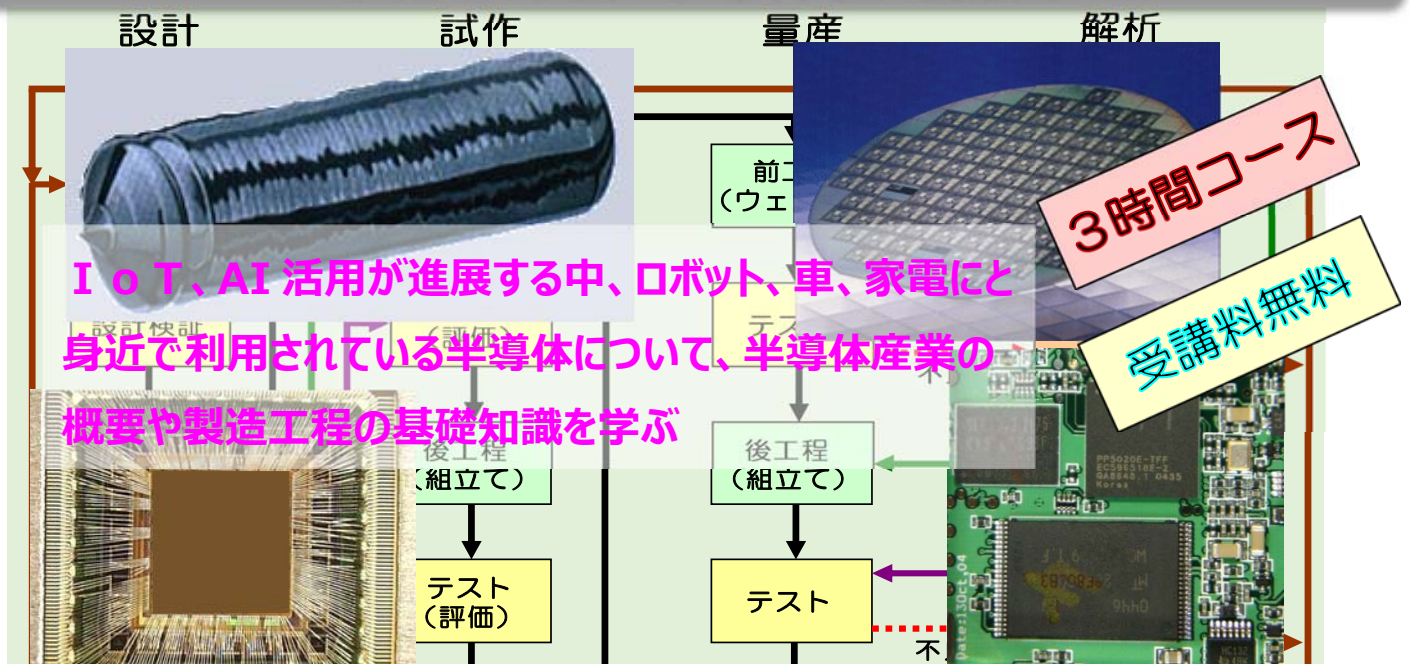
設計
試作
量産
解析

前工
（ウェ

３時間コース

受講料無料

ＩｏＴ、AI 活用が進展する中、ロボット、車、家電にと身近で利用されている半導体について、半導体産業の概要や製造工程の基礎知識を学ぶ

設計検証
（評価）
テス

後工程
（組立て）

後工程
（組立て）

テスト
（評価）

テスト

不